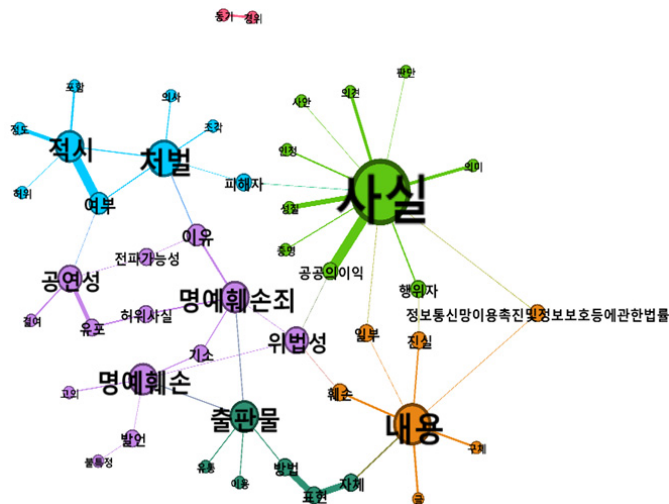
동기 경위

포함
의사
조각
정도
적시
처벌
허위
여부
피해자
사안
의견
판단
인정
의미
사실
성질
증명
이유
전파가능성
공연성
공공의이익
행위자
명예훼손죄
허위사실
유포
정보통신망이용촉진및정보보호등에관한법률
위법성
일부
진실
적용
기소
명예훼손
고의
훼손
발언
내용
출판물
구체
불특정
유통
이용
방법
표현
자체
글